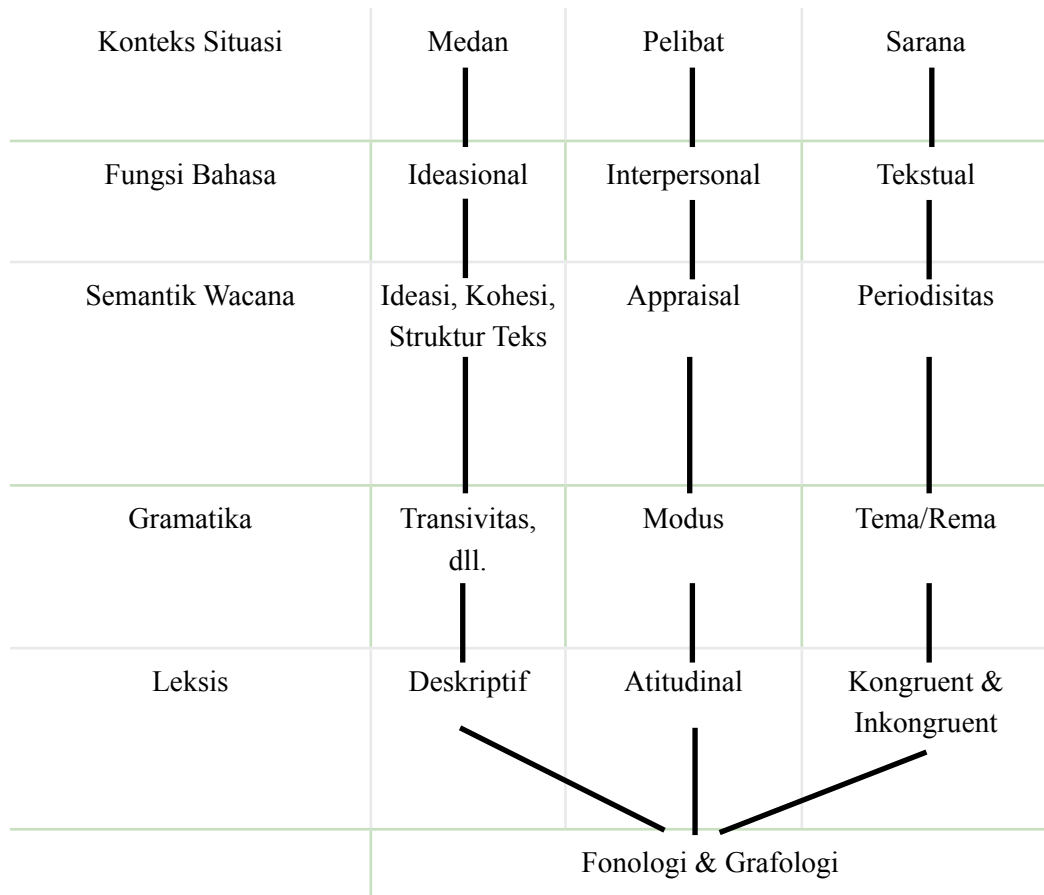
| Konteks Situasi | Medan | Pelibat | Sarana |
|---|---|---|---|
| Fungsi Bahasa | Ideasional | Interpersonal | Tekstual |
| Semantik Wacana | Ideasi, Kohesi, Struktur Teks | Appraisal | Periodisitas |
| Gramatika | Transivitas, dll. | Modus | Tema/Rema |
| Leksis | Deskriptif | Atitudinal | Kongruent & Inkongruent |
| | Fonologi & Grafologi | | |